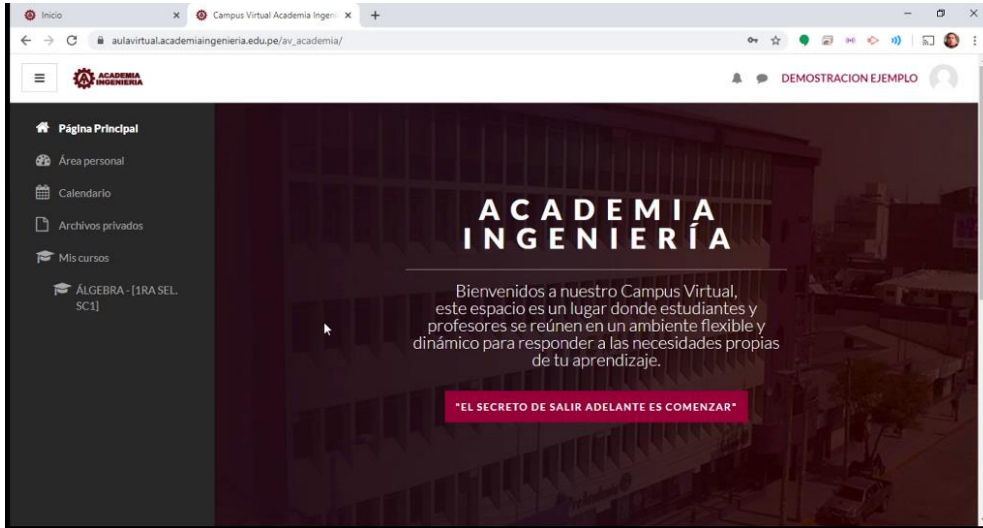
Inicio ×
Campus Virtual Academia Ingeni ×
+
aulavirtual.academiaingenieria.edu.pe/av_academia/

ACADEMIA INGENIERIA

DEMOSTRACION EJEMPLO

Página Principal
Área personal
Calendario
Archivos privados
Mis cursos
ÁLGEBRA - [1RA SEL. SC1]

ACADEMIA INGENIERÍA

Bienvenidos a nuestro Campus Virtual, este espacio es un lugar donde estudiantes y profesores se reúnen en un ambiente flexible y dinámico para responder a las necesidades propias de tu aprendizaje.

"EL SECRETO DE SALIR ADELANTE ES COMENZAR"